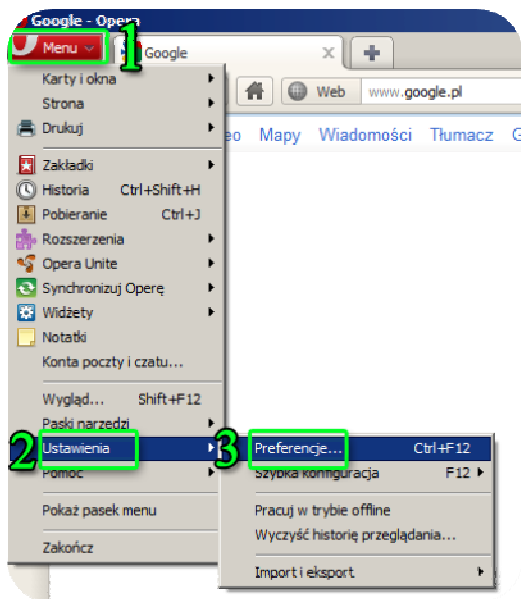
Google - Opera
Menu
1
Google
Web
www.google.pl
eo Mapy Wiadomości Tłumacz G
Karty i okna
Strona
Drukuj
Zakładki
Historia Ctrl+Shift+H
Pobieranie Ctrl+J
Rozszerzenia
Opera Unite
Synchronizuj Operę
Widżety
Notatki
Konta poczty i czatu...
Wygląd... Shift+F12
Paski narzędzi
2
Ustawienia
Pomoc
Pokaż pasek menu
Zakończ
3
Preferencje... Ctrl+F12
Szybka konfiguracja F12
Pracuj w trybie offline
Wyczyść historię przeglądania...
Import i eksport